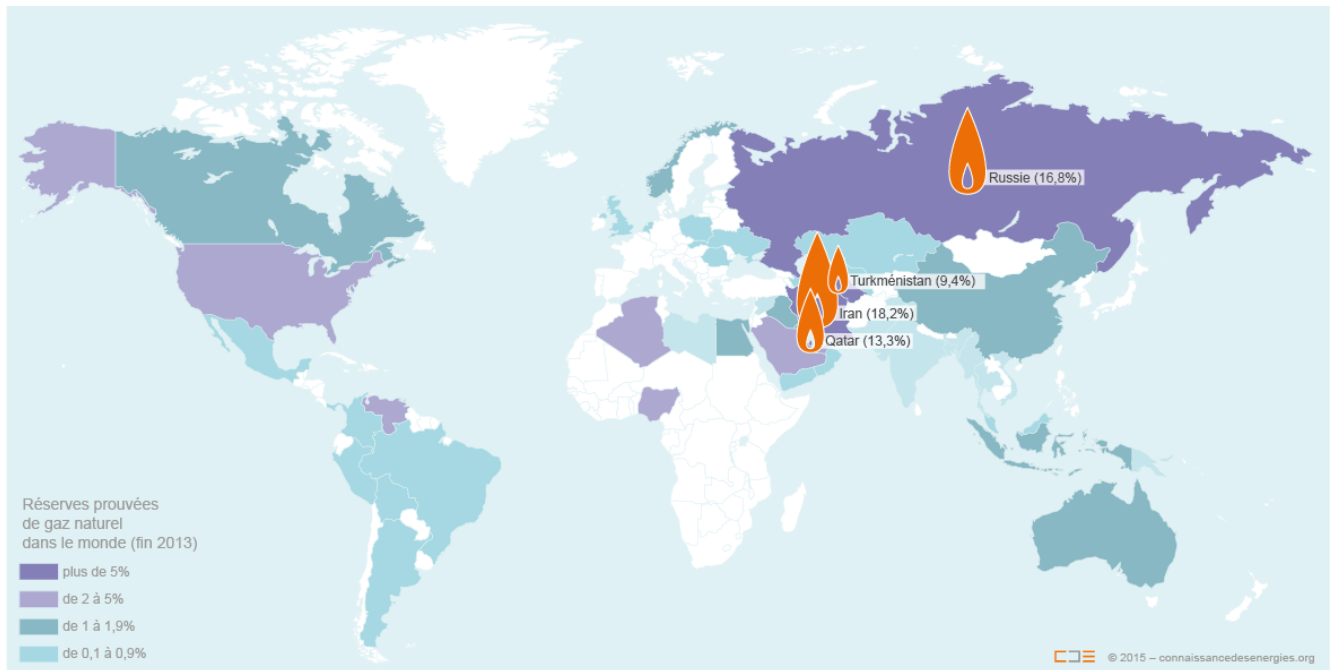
Russie (16,8%)

Turkménistan (9,4%)

Iran (18,2%)

Qatar (13,3%)

Réserves prouvées de gaz naturel dans le monde (fin 2013)

plus de 5%

de 2 à 5%

de 1 à 1,9%

de 0,1 à 0,9%

CDE © 2015 – connaissancedesenergies.org